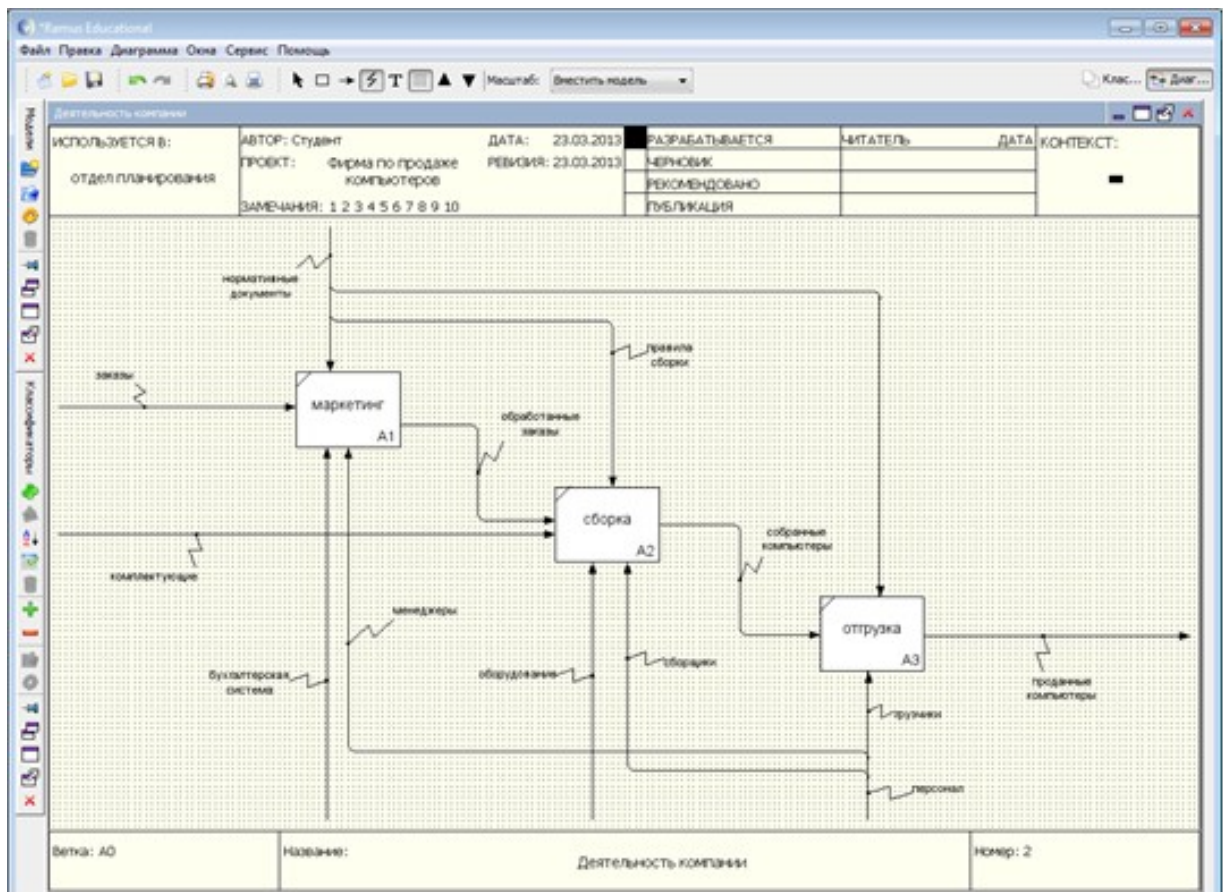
*Ramus Educational

Файл Правка Диаграмма Окна Сервис Помощь

Масштаб: Вместить модель

Клас... Диаг...

Модели

Классификаторы

Деятельность компании

| ИСПОЛЬЗУЕТСЯ В: отдел планирования | АВТОР: Студент ПРОЕКТ: Фирма по продаже компьютеров ЗАМЕЧАНИЯ: 1 2 3 4 5 6 7 8 9 10 | ДАТА: 23.03.2013 РЕВИЗИЯ: 23.03.2013 | РАЗРАБАТЫВАЕТСЯ ЧЕРНОВИК РЕКОМЕНДОВАНО ПУБЛИКАЦИЯ | ЧИТАТЕЛЬ | ДАТА | КОНТЕКСТ: |

нормативные документы

правила сборки

заказы

маркетинг

A1

обработанные заказы

сборка

A2

комплектующие

собранные компьютеры

менеджеры

отгрузка

A3

бухгалтерская система

оборудование

сборщики

проданные компьютеры

грузчики

персонал

| Ветка: А0 | Название: Деятельность компании | Номер: 2 |